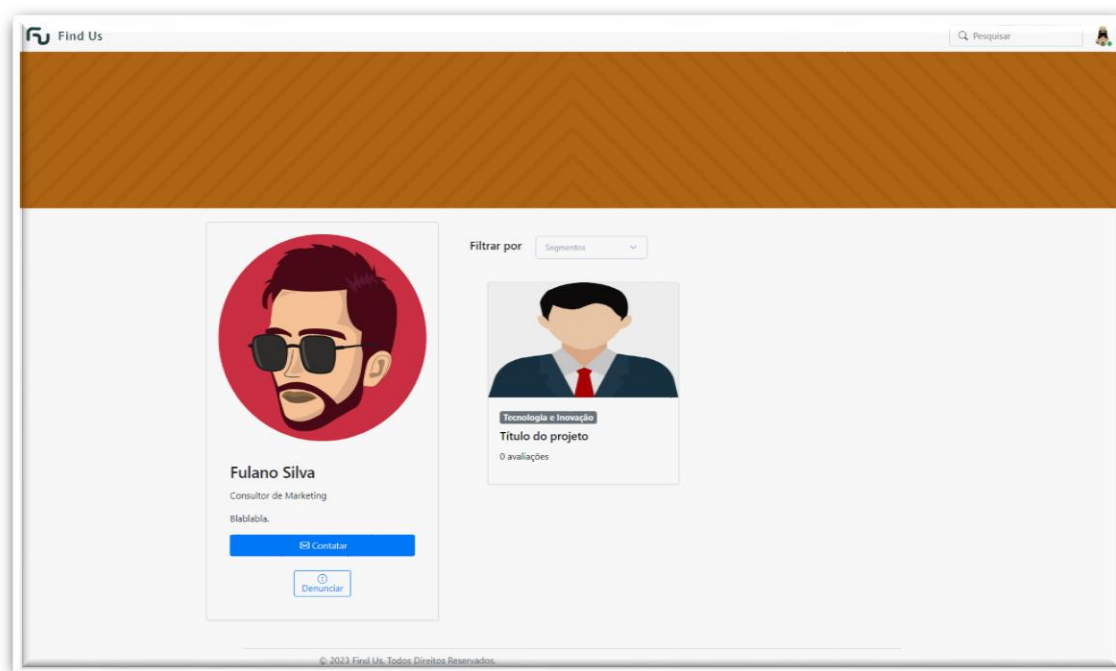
Find Us

Pesquisar

Filtrar por Segmentos

Tecnologia e Inovação

Título do projeto

0 avaliações

Fulano Silva

Consultor de Marketing

Blablabla.

Contatar

Denunciar

© 2023 Find Us. Todos Direitos Reservados.